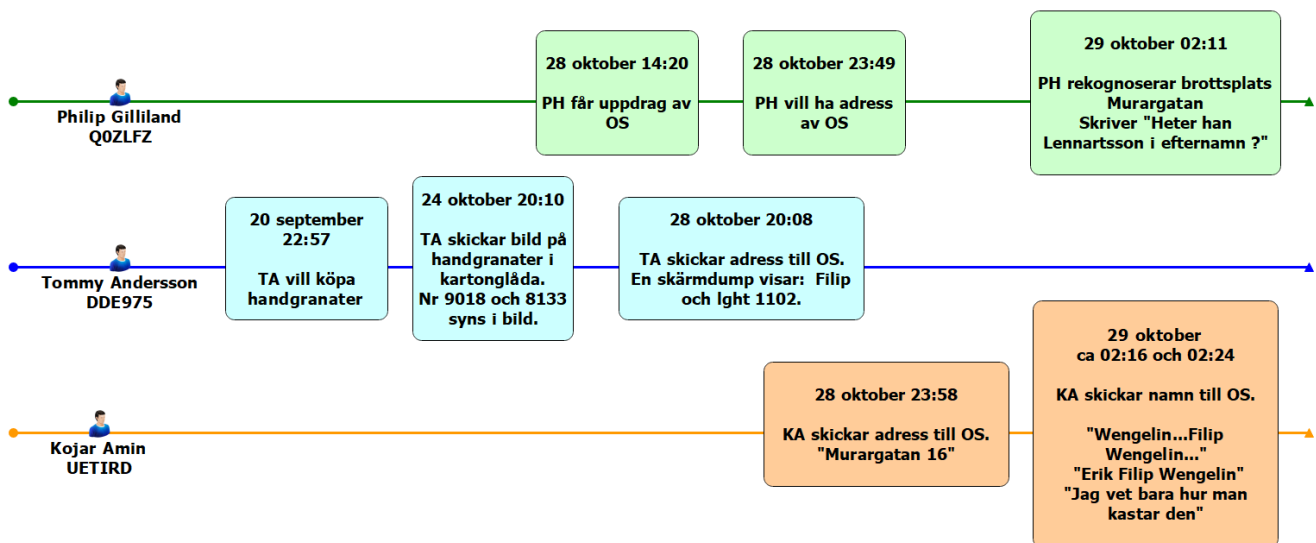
Philip Gilliland
Q0ZLFZ

28 oktober 14:20

PH får uppdrag av OS

28 oktober 23:49

PH vill ha adress av OS

29 oktober 02:11

PH rekognoserar brottsplats Murargatan
Skriver "Heter han Lennartsson i efternamn ?"

Tommy Andersson
DDE975

20 september 22:57

TA vill köpa handgranater

24 oktober 20:10

TA skickar bild på handgranater i kartonglåda.
Nr 9018 och 8133 syns i bild.

28 oktober 20:08

TA skickar adress till OS.
En skärmdump visar: Filip och lght 1102.

Kojar Amin
UETIRD

28 oktober 23:58

KA skickar adress till OS.
"Murargatan 16"

29 oktober
ca 02:16 och 02:24

KA skickar namn till OS.

"Wengelin...Filip Wengelin..."
"Erik Filip Wengelin"
"Jag vet bara hur man kastar den"